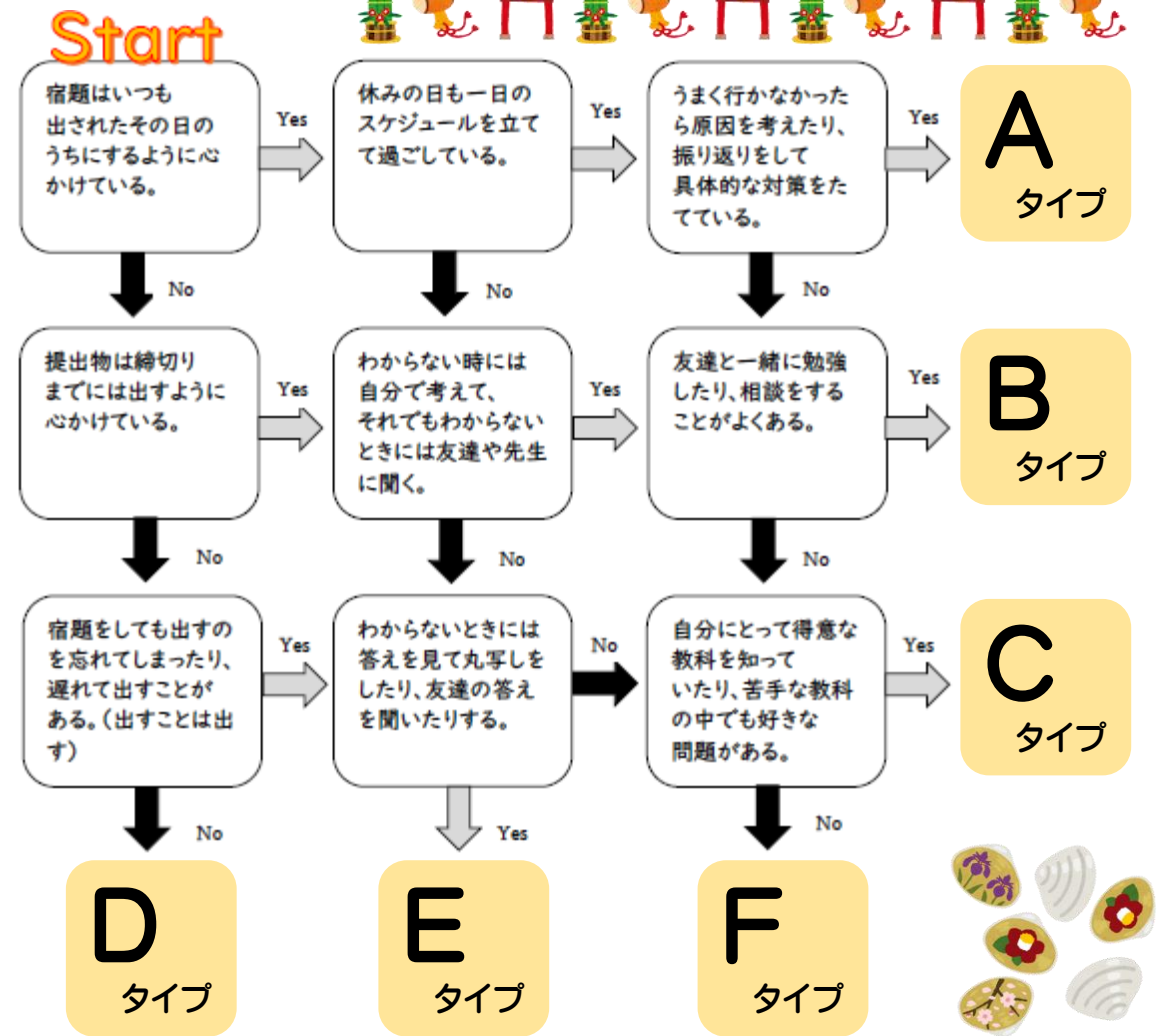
Start

宿題はいつも出されたその日のうちにするように心かけている。

Yes

休みの日も一日のスケジュールを立てて過ごしている。

Yes

うまく行かなかったら原因を考えたり、振り返りをして具体的な対策をたてている。

Yes

A タイプ

No

No

No

提出物は締切りまでには出すように心かけている。

Yes

わからない時には自分で考えて、それでもわからないときには友達や先生に聞く。

Yes

友達と一緒に勉強したり、相談をすることがよくある。

Yes

B タイプ

No

No

No

宿題をしても出すのを忘れてしまったり、遅れて出すことがある。(出すことは出す)

Yes

わからないときには答えを見て丸写しをしたり、友達の答えを聞いたりする。

No

自分にとって得意な教科を知っていたり、苦手な教科の中でも好きな問題がある。

Yes

C タイプ

No

Yes

No

D タイプ

E タイプ

F タイプ